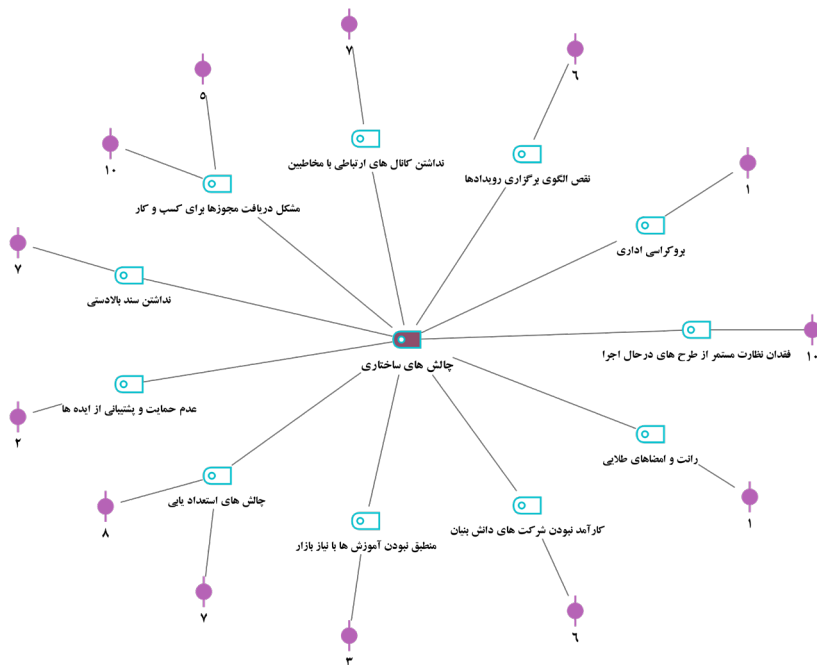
چالش های ساختاری

۷
نداشتن کانال های ارتباطی با مخاطبین

۶
نقص الگوی برگزاری رویدادها

۵
۱۰
مشکل دریافت مجوزها برای کسب و کار

۱
بروکراسی اداری

۷
نداشتن سند بالادستی

۱۰
فقدان نظارت مستمر از طرح های درحال اجرا

۲
عدم حمایت و پشتیبانی از ایده ها

رانت و امضاهای طلایی
۱

۸
چالش های استعداد یابی
۷

منطبق نبودن آموزش ها با نیاز بازار
۳

کارآمد نبودن شرکت های دانش بنیان
۶